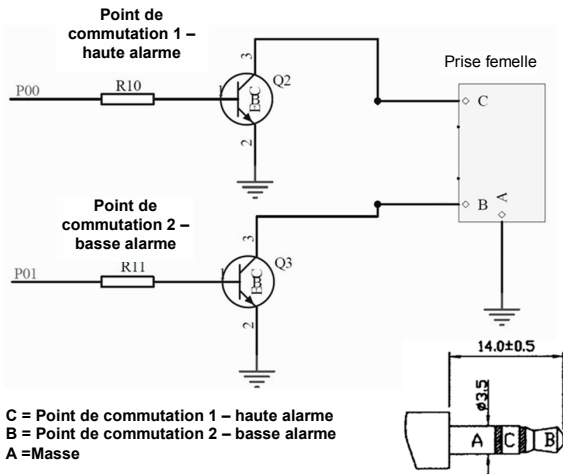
Point de commutation 1 – haute alarme

Prise femelle

P00
R10
3
1
BC
Q2
2
C
B
A

Point de commutation 2 – basse alarme

P01
R11
3
1
BC
Q3
2

14.0±0.5
ø3.5

C = Point de commutation 1 – haute alarme
B = Point de commutation 2 – basse alarme
A =Masse

A
C
B